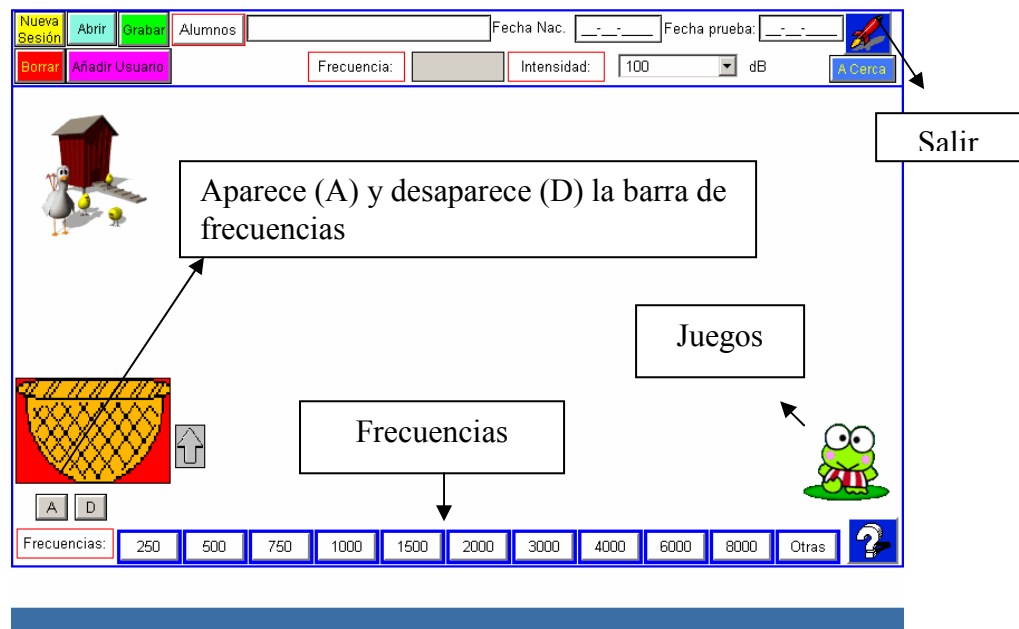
Nueva Sesión Abrir Grabar Alumnos Fecha Nac. __-__-____ Fecha prueba: __-__-____

Borrar Añadir Usuario Frecuencia: Intensidad: 100 dB A Cerca

Salir

Aparece (A) y desaparece (D) la barra de frecuencias

Juegos

Frecuencias

A D

Frecuencias: 250 500 750 1000 1500 2000 3000 4000 6000 8000 Otras